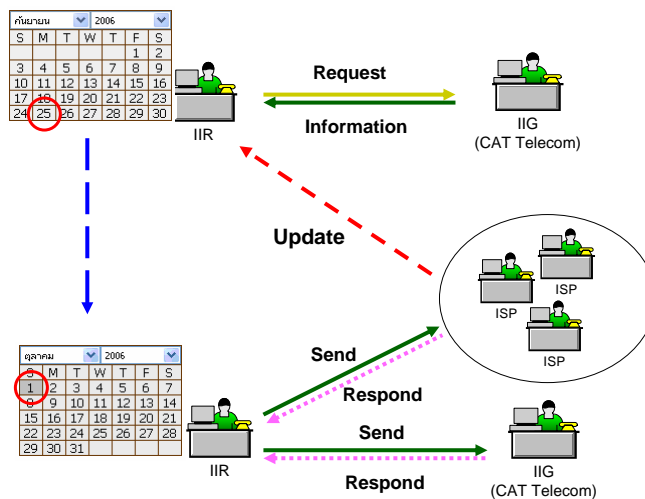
กันยายน 2006

| S | M | T | W | T | F | S |
|---|---|---|---|---|---|---|
| | | | | | 1 | 2 |
| 3 | 4 | 5 | 6 | 7 | 8 | 9 |
| 10 | 11 | 12 | 13 | 14 | 15 | 16 |
| 17 | 18 | 19 | 20 | 21 | 22 | 23 |
| 24 | 25 | 26 | 27 | 28 | 29 | 30 |

IIR

Request

Information

IIG
(CAT Telecom)

Update

ISP

ISP

ISP

ตุลาคม 2006

| S | M | T | W | T | F | S |
|---|---|---|---|---|---|---|
| 1 | 2 | 3 | 4 | 5 | 6 | 7 |
| 8 | 9 | 10 | 11 | 12 | 13 | 14 |
| 15 | 16 | 17 | 18 | 19 | 20 | 21 |
| 22 | 23 | 24 | 25 | 26 | 27 | 28 |
| 29 | 30 | 31 | | | | |

Send

Respond

IIR

Send

Respond

IIG
(CAT Telecom)